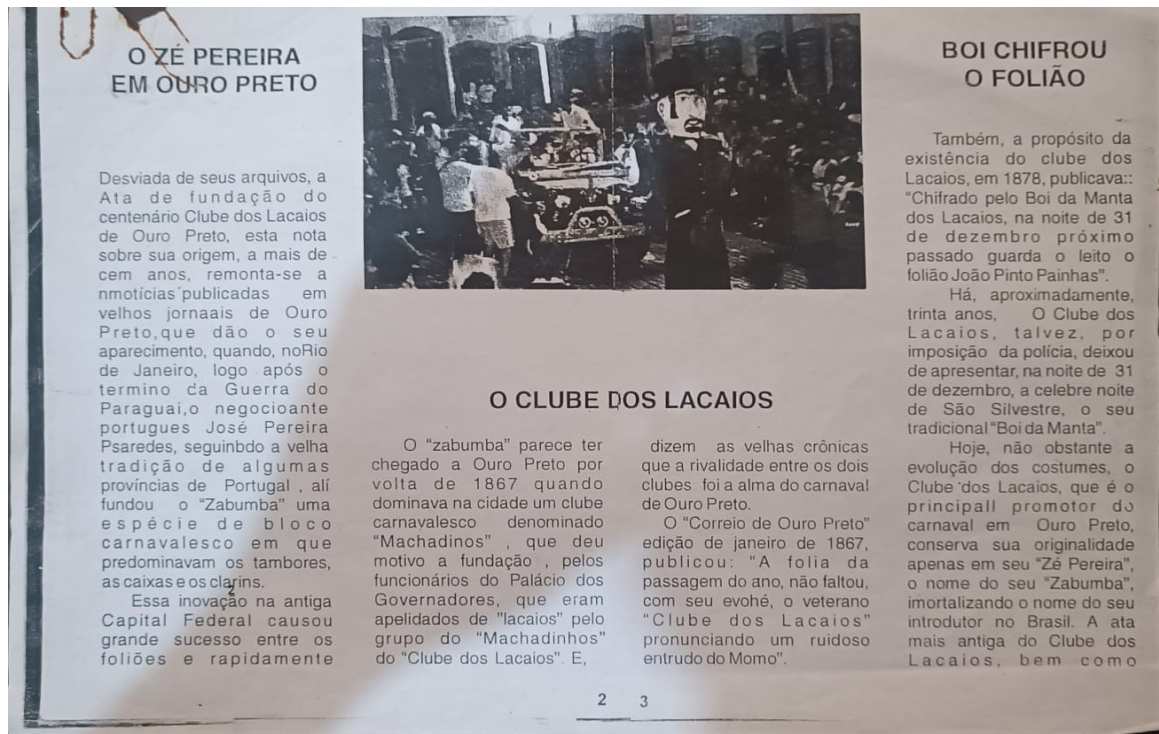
O ZÉ PEREIRA EM OURO PRETO

Desviada de seus arquivos, a Ata de fundação do centenário Clube dos Lacaios de Ouro Preto, esta nota sobre sua origem, a mais de cem anos, remonta-se a nmotícias publicadas em velhos jornaais de Ouro Preto,que dão o seu aparecimento, quando, noRio de Janeiro, logo após o termino da Guerra do Paraguai,o negocioante portugues José Pereira Psaredes, seguinbdo a velha tradição de algumas províncias de Portugal , alí fundou o "Zabumba" uma espécie de bloco carnavalesco em que predominavam os tambores, as caixas e os clarins.

Essa inovação na antiga Capital Federal causou grande sucesso entre os foliões e rapidamente

O CLUBE DOS LACAIOS

O "zabumba" parece ter chegado a Ouro Preto por volta de 1867 quando dominava na cidade um clube carnavalesco denominado "Machadinos" , que deu motivo a fundação , pelos funcionários do Palácio dos Governadores, que eram apelidados de "lacaios" pelo grupo do "Machadinhos" do "Clube dos Lacaios". E,

dizem as velhas crônicas que a rivalidade entre os dois clubes foi a alma do carnaval de Ouro Preto.

O "Correio de Ouro Preto" edição de janeiro de 1867, publicou: "A folia da passagem do ano, não faltou, com seu evohé, o veterano "Clube dos Lacaios" pronunciando um ruidoso entrudo do Momo".

BOI CHIFROU O FOLIÃO

Também, a propósito da existência do clube dos Lacaios, em 1878, publicava:: "Chifrado pelo Boi da Manta dos Lacaios, na noite de 31 de dezembro próximo passado guarda o leito o folião João Pinto Painhas".

Há, aproximadamente, trinta anos, O Clube dos Lacaios, talvez, por imposição da polícia, deixou de apresentar, na noite de 31 de dezembro, a celebre noite de São Silvestre, o seu tradicional "Boi da Manta".

Hoje, não obstante a evolução dos costumes, o Clube dos Lacaios, que é o principall promotor do carnaval em Ouro Preto, conserva sua originalidade apenas em seu "Zé Pereira", o nome do seu "Zabumba", imortalizando o nome do seu introdutor no Brasil. A ata mais antiga do Clube dos Lacaios, bem como

2 3